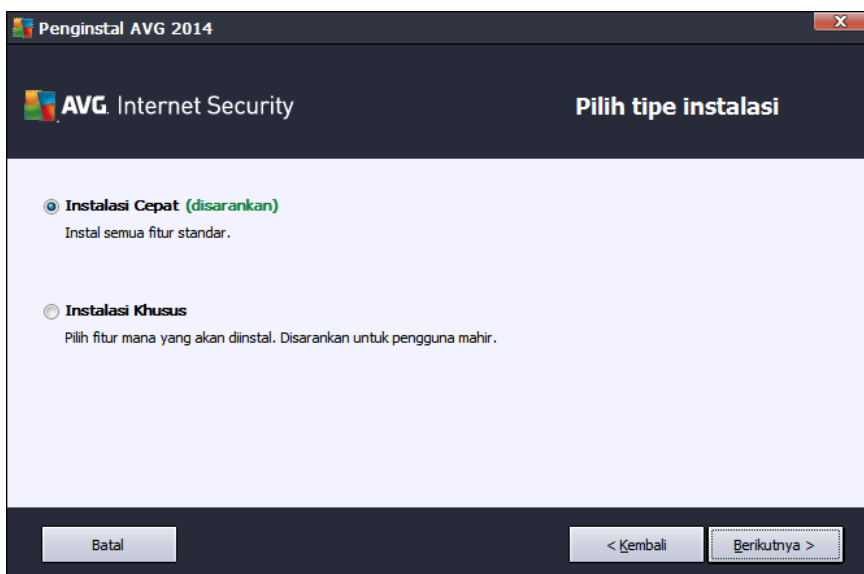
Penginstal AVG 2014

X

AVG. Internet Security

Pilih tipe instalasi

Instalasi Cepat (disarankan)

Instal semua fitur standar.

Instalasi Khusus

Pilih fitur mana yang akan diinstal. Disarankan untuk pengguna mahir.

Batal

< Kembali

Berikutnya >